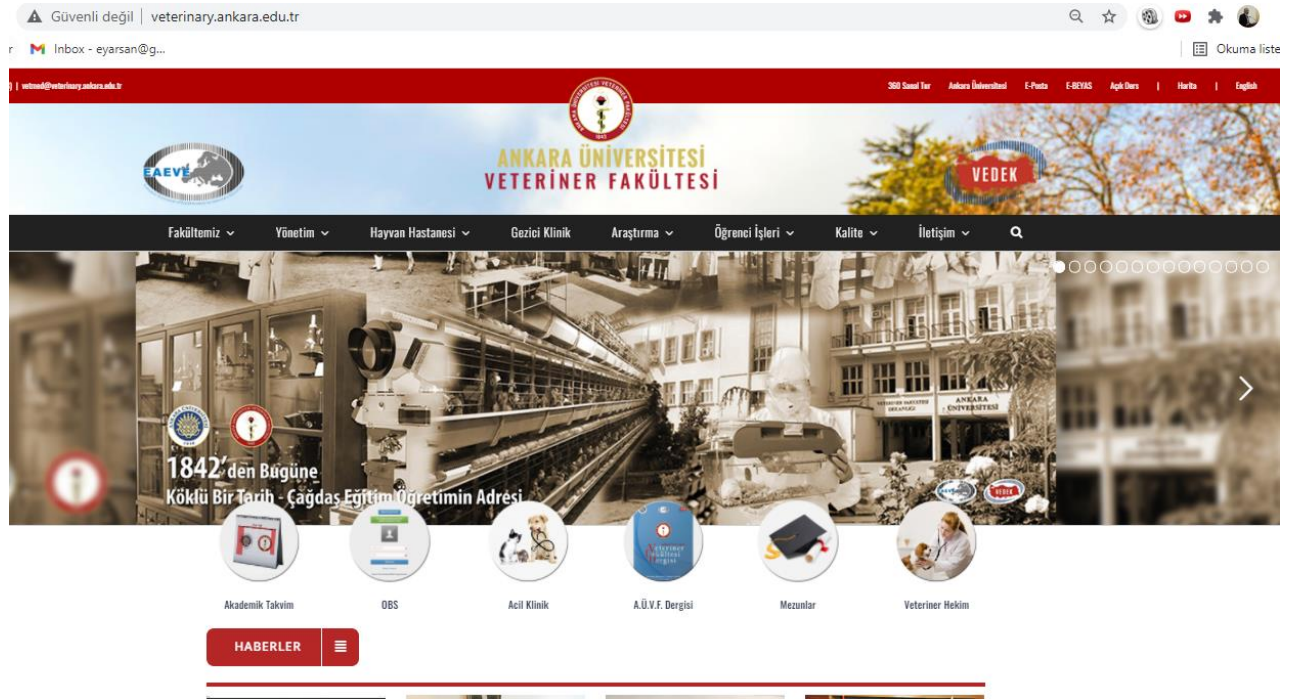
Güvenli değil | veterinary.ankara.edu.tr

Inbox - eyarsan@g...

Okuma liste

vetmed@veterinary.ankara.edu.tr

360 Sanal Tur Ankara Üniversitesi E-Posta E-BEYAS Açık Ders | Harita | English

EAEVE

ANKARA ÜNİVERSİTESİ
VETERİNER FAKÜLTESİ

VEDEK

Fakültemiz Yönetim Hayvan Hastanesi Gezici Klinik Araştırma Öğrenci İşleri Kalite İletişim

1842'den Bugüne
Köklü Bir Tarih - Çağdaş Eğitim Öğretimin Adresi

VETERİNER FAKÜLTESİ
ANKARA ÜNİVERSİTESİ

Akademik Takvim

OBS

Acil Klinik

A.Ü.V.F. Dergisi

Mezunlar

Veteriner Hekim

HABERLER